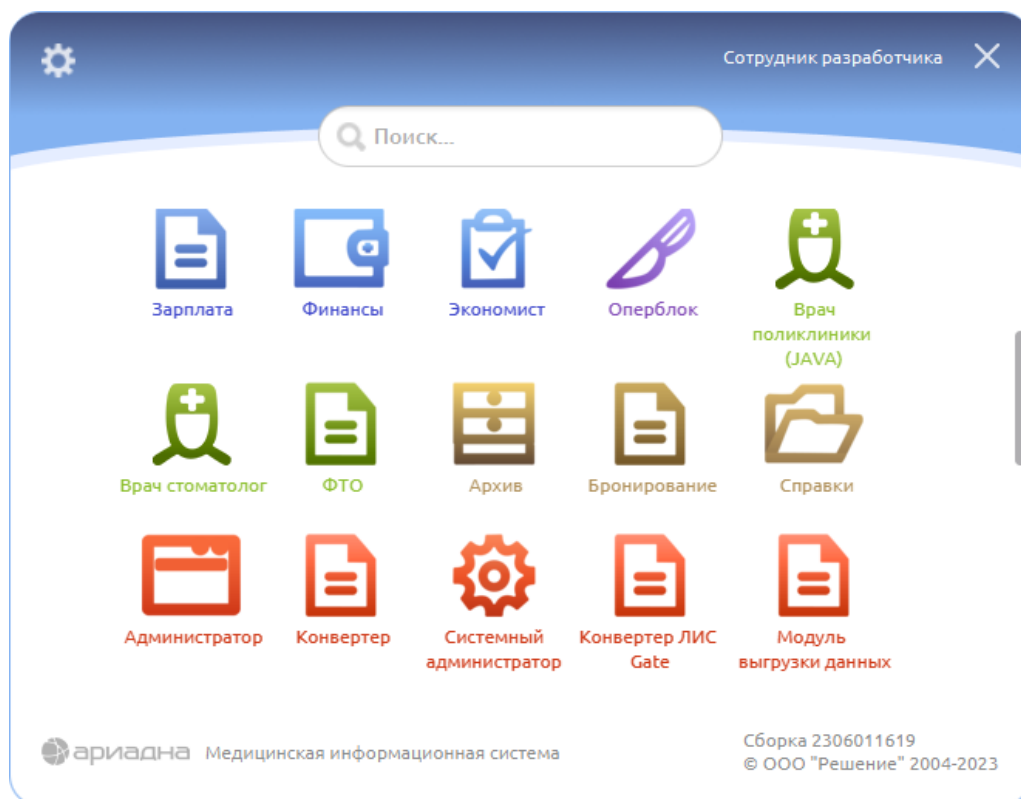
Сотрудник разработчика

Поиск...

Зарплата
Финансы
Экономист
Оперблок
Врач поликлиники (JAVA)

Врач стоматолог
ФТО
Архив
Бронирование
Справки

Администратор
Конвертер
Системный администратор
Конвертер ЛИС Gate
Модуль выгрузки данных

ариадна Медицинская информационная система

Сборка 2306011619
© ООО "Решение" 2004-2023